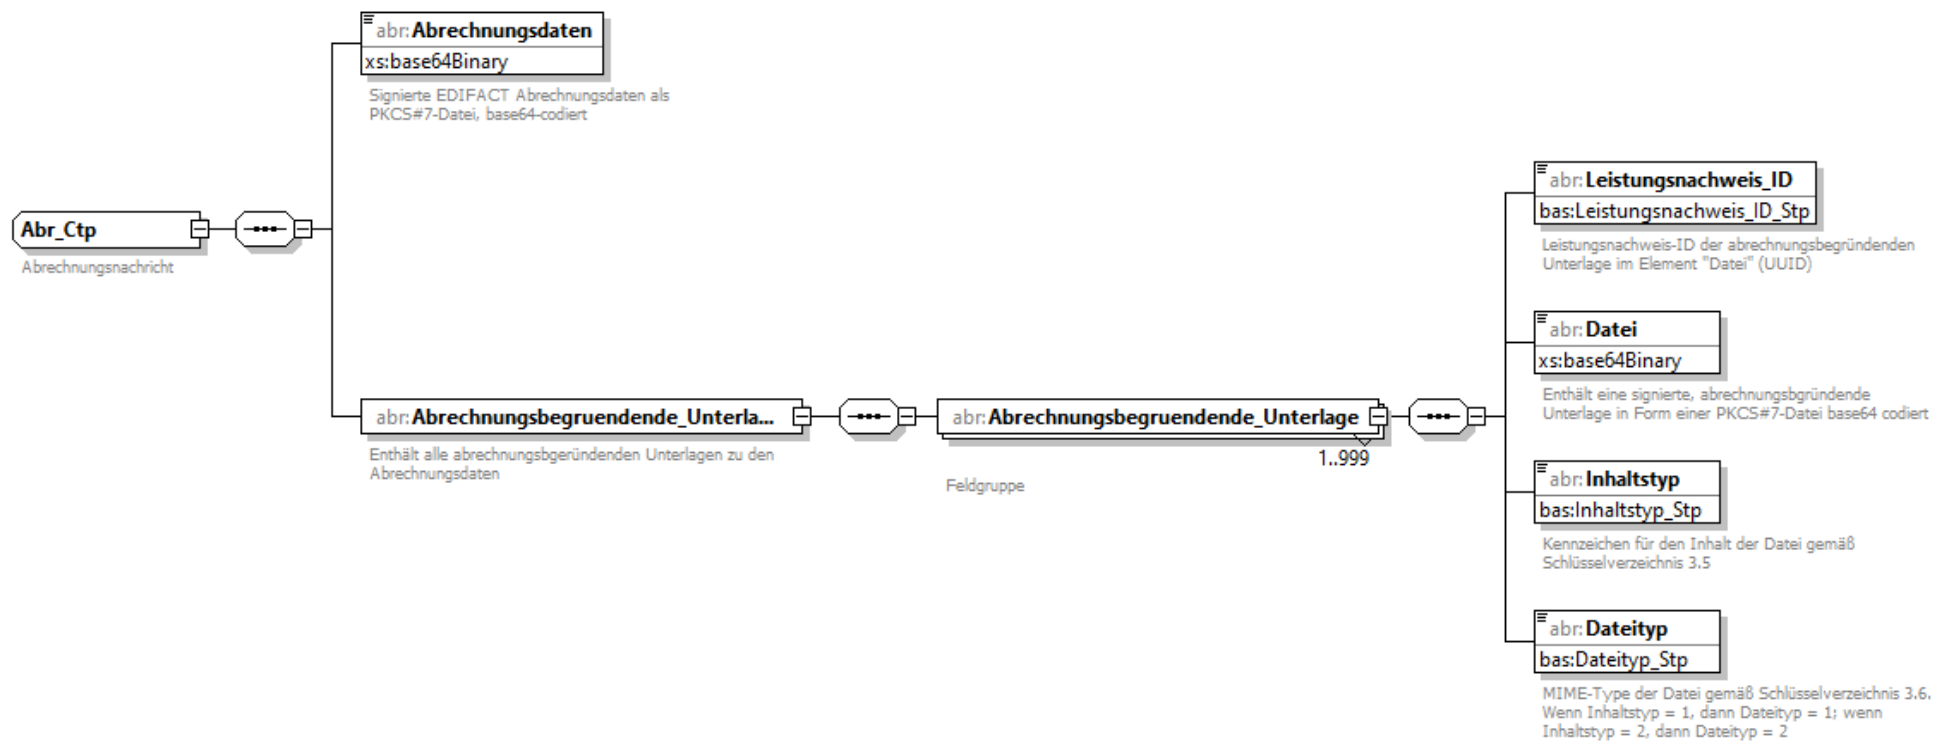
abr:Abrechnungsdaten
xs:base64Binary
Signierte EDIFACT Abrechnungsdaten als PKCS#7-Datei, base64-codiert

Abr_Ctp
Abrechnungsnachricht

abr:Abrechnungsbegruendende_Unterla...
Enthält alle abrechnungsbgeründenden Unterlagen zu den Abrechnungsdaten

abr:Abrechnungsbegruendende_Unterlage
1..999
Feldgruppe

abr:Leistungsnachweis_ID
bas:Leistungsnachweis_ID_Stp
Leistungsnachweis-ID der abrechnungsbegründenden Unterlage im Element "Datei" (UUID)

abr:Datei
xs:base64Binary
Enthält eine signierte, abrechnungsbgründende Unterlage in Form einer PKCS#7-Datei base64 codiert

abr:Inhaltstyp
bas:Inhaltstyp_Stp
Kennzeichen für den Inhalt der Datei gemäß Schlüsselverzeichnis 3.5

abr:Dateityp
bas:Dateityp_Stp
MIME-Type der Datei gemäß Schlüsselverzeichnis 3.6. Wenn Inhaltstyp = 1, dann Dateityp = 1; wenn Inhaltstyp = 2, dann Dateityp = 2